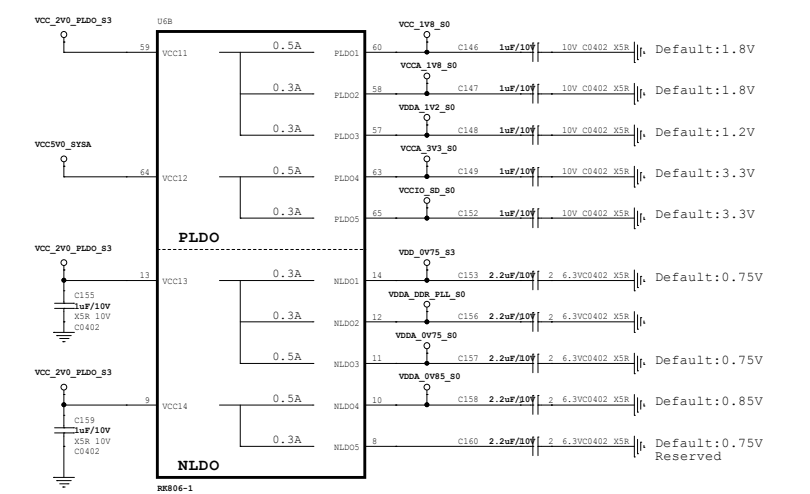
VCC_2V0_PLDO_S3
U6B
59 VCC11
0.5A
PLDO1 60
VCC_1V8_S0
C146 1uF/10V 10V C0402 X5R
Default:1.8V
0.3A
PLDO2 58
VCCA_1V8_S0
C147 1uF/10V 10V C0402 X5R
Default:1.8V
0.3A
PLDO3 57
VDDA_1V2_S0
C148 1uF/10V 10V C0402 X5R
Default:1.2V
VCC5V0_SYSA
64 VCC12
0.5A
PLDO4 63
VCCA_3V3_S0
C149 1uF/10V 10V C0402 X5R
Default:3.3V
0.3A
PLDO5 65
VCCIO_SD_S0
C152 1uF/10V 10V C0402 X5R
Default:3.3V
PLDO
VCC_2V0_PLDO_S3
13 VCC13
C155 1uF/10V X5R 10V C0402
0.3A
NLDO1 14
VDD_0V75_S3
C153 2.2uF/10V 2 6.3VC0402 X5R
Default:0.75V
0.3A
NLDO2 12
VDDA_DDR_PLL_S0
C156 2.2uF/10V 2 6.3VC0402 X5R
0.5A
NLDO3 11
VDDA_0V75_S0
C157 2.2uF/10V 2 6.3VC0402 X5R
Default:0.75V
VCC_2V0_PLDO_S3
9 VCC14
C159 1uF/10V X5R 10V C0402
0.5A
NLDO4 10
VDDA_0V85_S0
C158 2.2uF/10V 2 6.3VC0402 X5R
Default:0.85V
0.3A
NLDO5 8
C160 2.2uF/10V 2 6.3VC0402 X5R
Default:0.75V
Reserved
NLDO
RK806-1